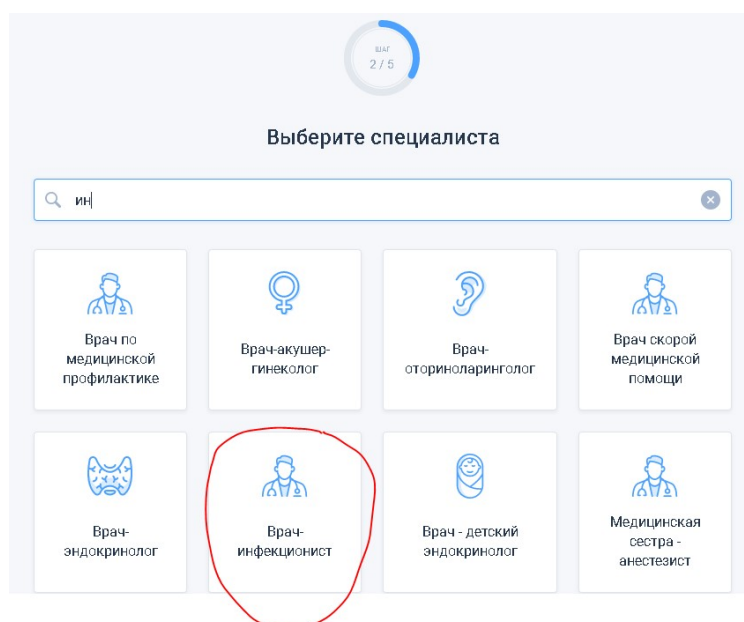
ШАГ
2 / 5

Выберите специалиста

ин

Врач по медицинской профилактике

Врач-акушер-гинеколог

Врач-оториноларинголог

Врач скорой медицинской помощи

Врач-эндокринолог

Врач-инфекционист

Врач - детский эндокринолог

Медицинская сестра - анестезист